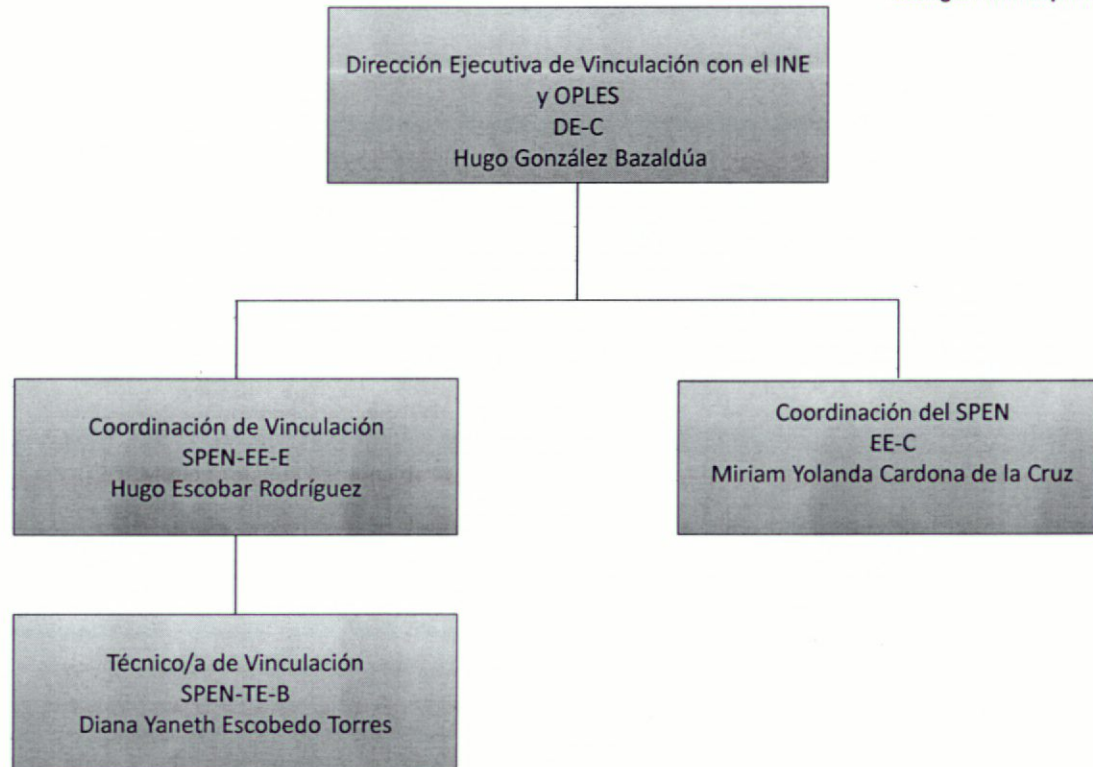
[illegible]

Dirección Ejecutiva de Vinculación con el INE y OPLES
DE-C
Hugo González Bazaldúa

Coordinación de Vinculación
SPEN-EE-E
Hugo Escobar Rodríguez

Coordinación del SPEN
EE-C
Miriam Yolanda Cardona de la Cruz

Técnico/a de Vinculación
SPEN-TE-B
Diana Yaneth Escobedo Torres